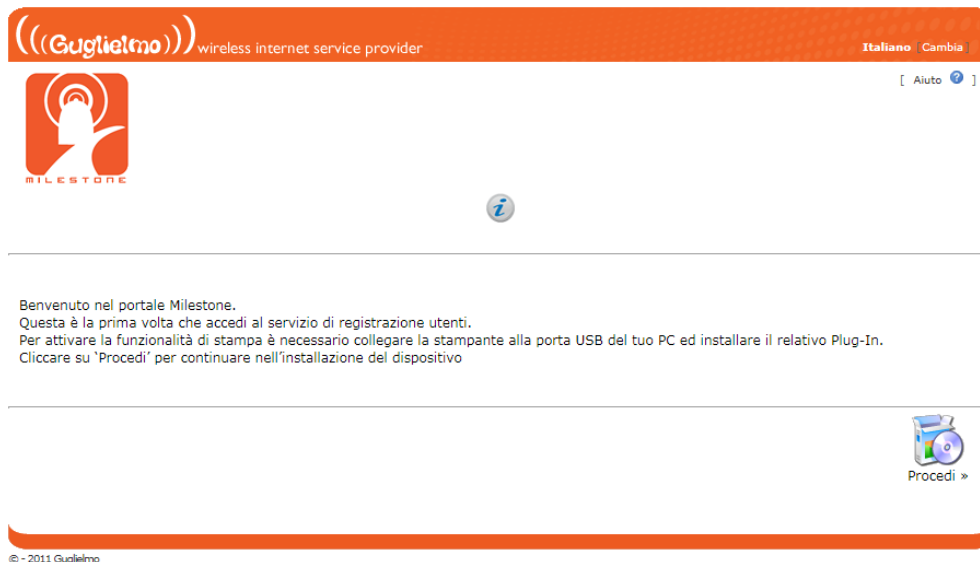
((( Guglielmo ))) wireless internet service provider

Italiano [ Cambia ]

[ Aiuto ]

MILESTONE

Benvenuto nel portale Milestone.
Questa è la prima volta che accedi al servizio di registrazione utenti.
Per attivare la funzionalità di stampa è necessario collegare la stampante alla porta USB del tuo PC ed installare il relativo Plug-In.
Cliccare su 'Procedi' per continuare nell'installazione del dispositivo

Procedi »

© - 2011 Guglielmo